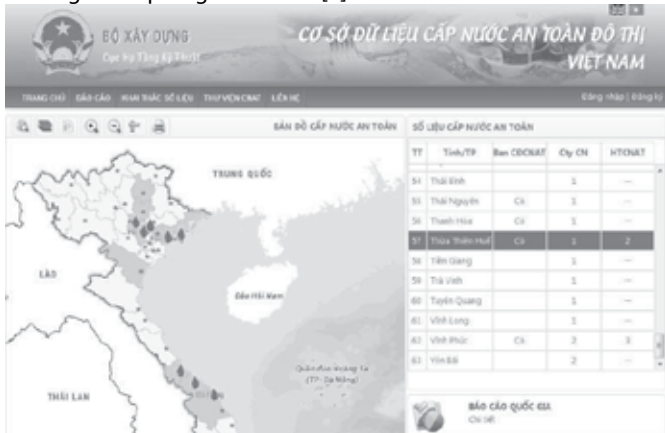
BỘ XÂY DỰNG
Cục Hạ Tầng Kỹ Thuật

CƠ SỞ DỮ LIỆU CẤP NƯỚC AN TOÀN ĐÔ THỊ VIỆT NAM

TRANG CHỦ BÁO CÁO KHAI THÁC SỐ LIỆU THƯ VIỆN CNAT LIÊN HỆ

Đăng nhập | Đăng ký

BẢN ĐỒ CẤP NƯỚC AN TOÀN

TRUNG QUỐC

LÀO

Đảo Hải Nam

Quần đảo Hoàng Sa (TP. Đà Nẵng)

THÁI LAN

SỐ LIỆU CẤP NƯỚC AN TOÀN

| TT | Tỉnh/TP | Ban CĐCNAT | Cty CN | HTCNAT |
|---|---|---|---|---|
| 54 | Thái Bình | | 1 | --- |
| 55 | Thái Nguyên | Có | 1 | --- |
| 56 | Thanh Hóa | Có | 1 | --- |
| 57 | Thừa Thiên Huế | Có | 1 | 2 |
| 58 | Tiền Giang | | 1 | --- |
| 59 | Trà Vinh | | 1 | --- |
| 60 | Tuyên Quang | | 1 | --- |
| 61 | Vĩnh Long | | 1 | --- |
| 62 | Vĩnh Phúc | Có | 2 | 3 |
| 63 | Yên Bái | | 2 | --- |

BÁO CÁO QUỐC GIA
Chi tiết